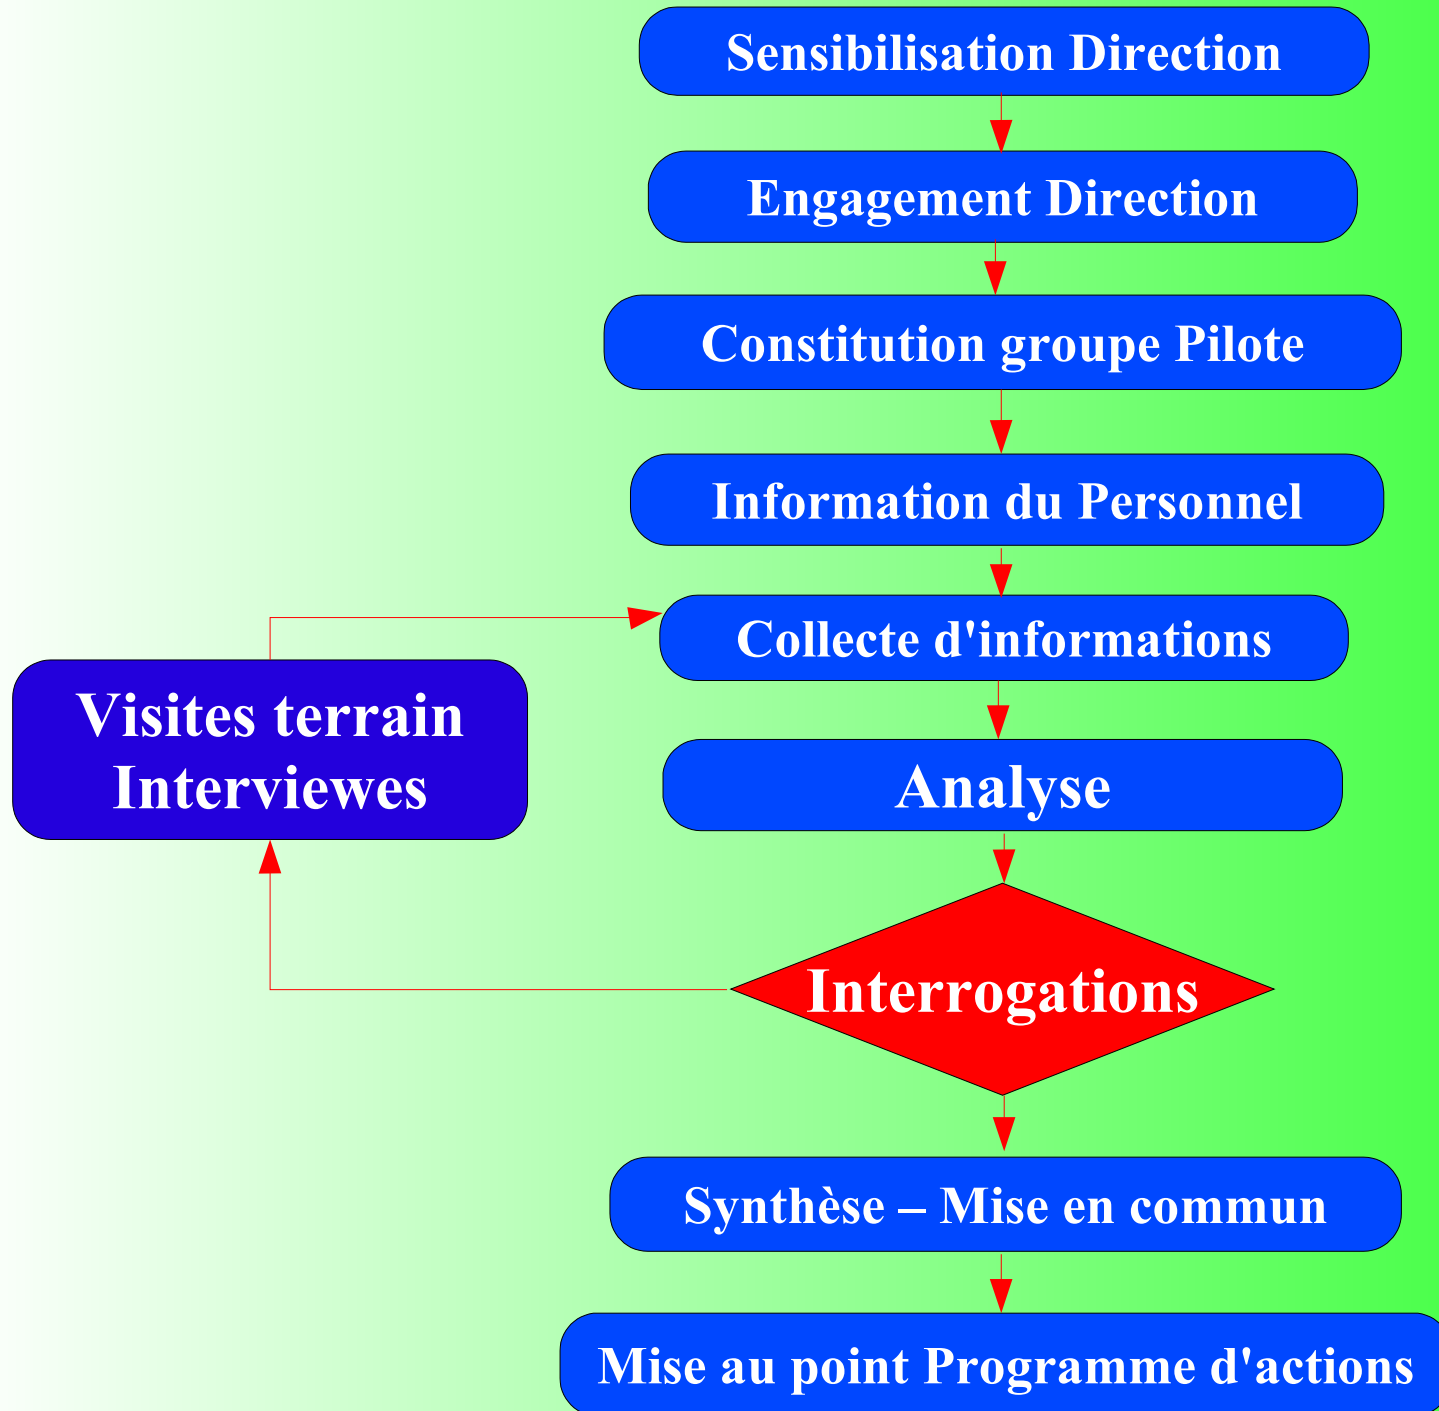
Sensibilisation Direction

Engagement Direction

Constitution groupe Pilote

Information du Personnel

Collecte d'informations

Visites terrain
Interviewes

Analyse

Interrogations

Synthèse – Mise en commun

Mise au point Programme d'actions